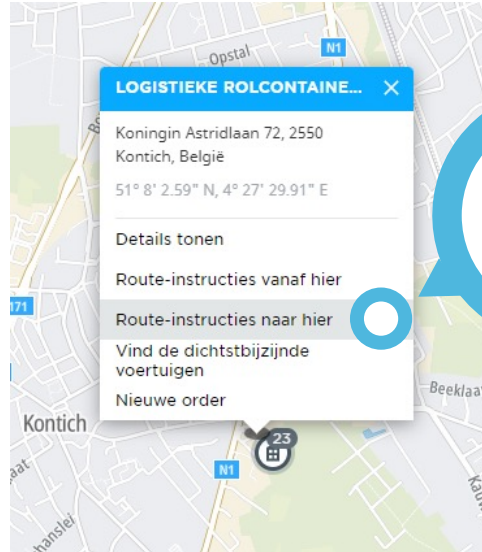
Opstal
N1
LOGISTIEKE ROLCONTAINE...
Koningin Astridlaan 72, 2550 Kontich, België
51° 8' 2.59" N, 4° 27' 29.91" E
Details tonen
Route-instructies vanaf hier
Route-instructies naar hier
Vind de dichtstbijzijnde voertuigen
Nieuwe order
171
Kontich
Beeklaa
23
N1
Bee
aat
hanslei
Kab